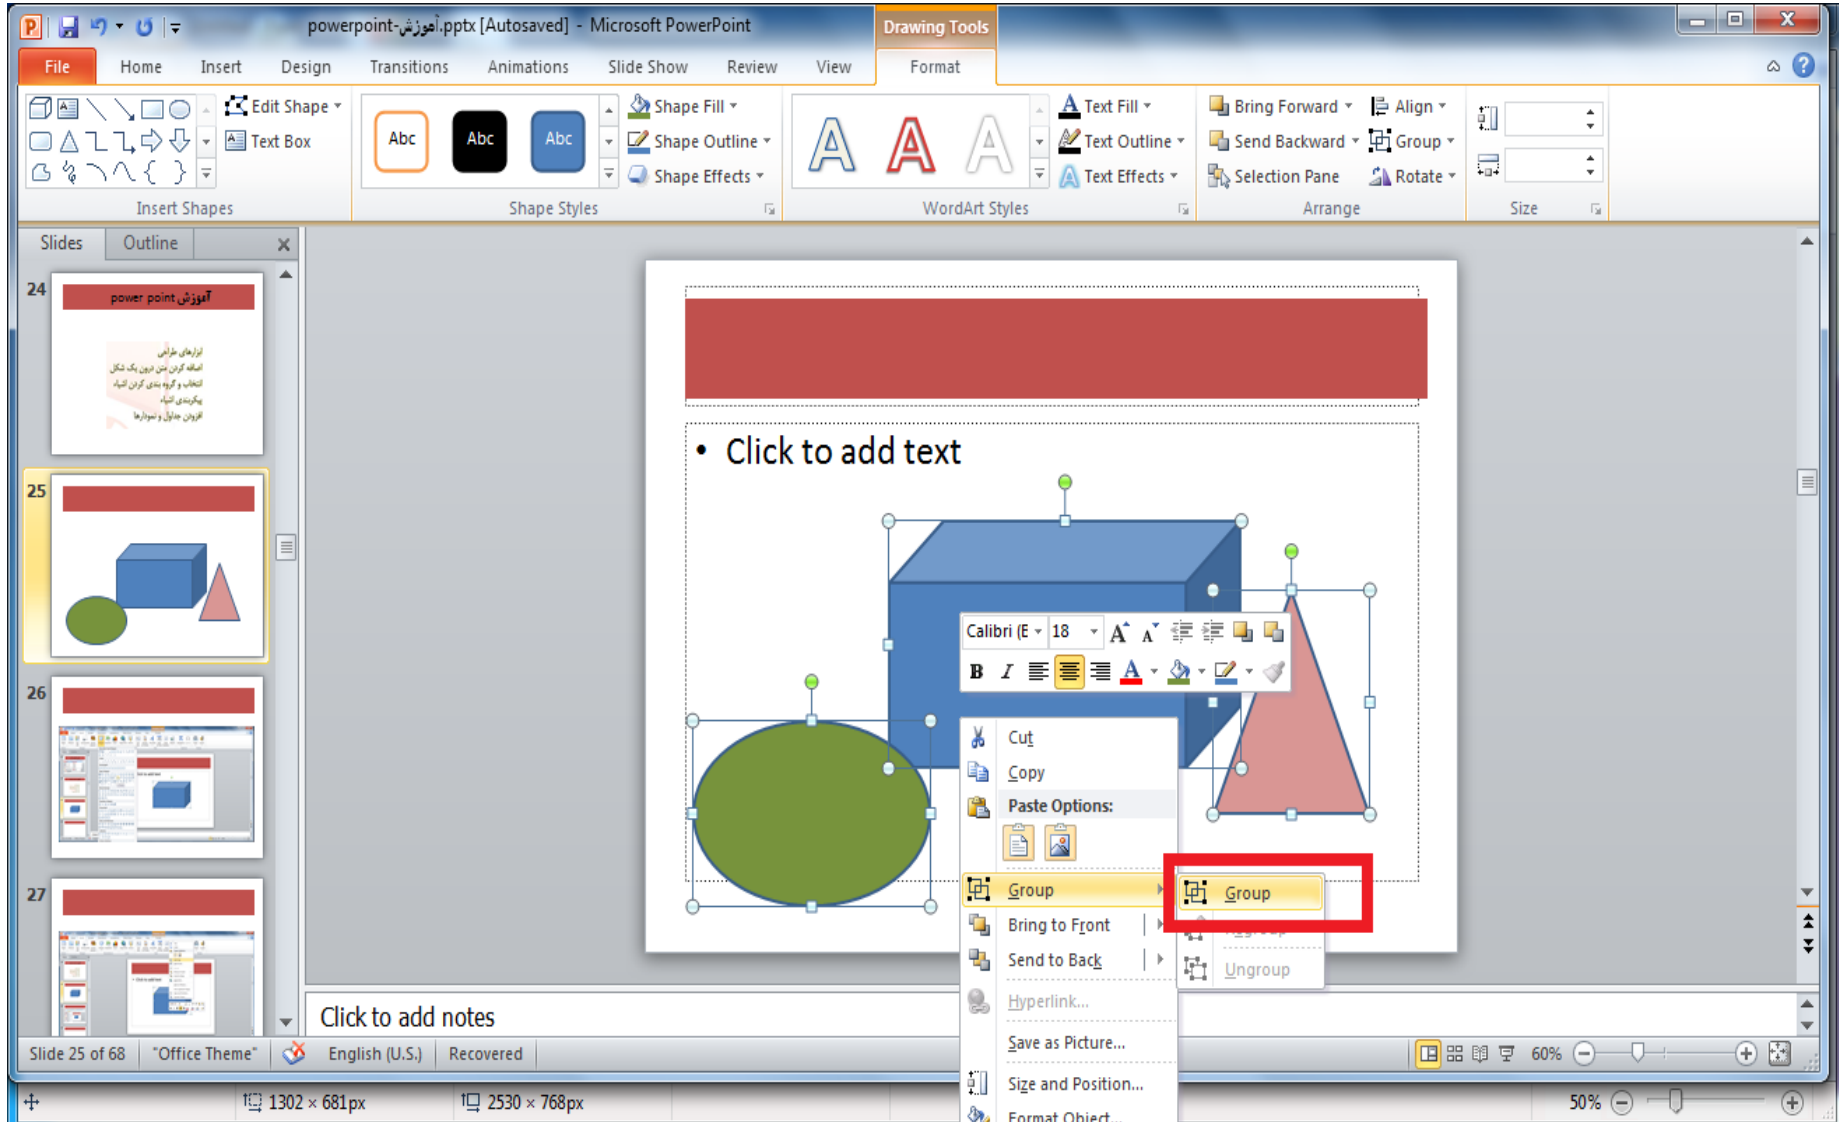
powerpoint-آموزش.pptx [Autosaved] - Microsoft PowerPoint

Drawing Tools

File Home Insert Design Transitions Animations Slide Show Review View Format

Edit Shape
Text Box
Insert Shapes

Abc Abc Abc
Shape Fill
Shape Outline
Shape Effects
Shape Styles

A A A
Text Fill
Text Outline
Text Effects
WordArt Styles

Bring Forward
Send Backward
Selection Pane
Align
Group
Rotate
Arrange

Size

Slides Outline

24
power point آموزش
ابزارهای طراحی
اضافه کردن متن درون یک شکل
انتخاب و گروه بندی کردن اشیاء
پیکربندی اشیاء
افزودن جداول و نمودارها

25

26

27

• Click to add text

Calibri (E 18
B I

Cut
Copy
Paste Options:
Group
Bring to Front
Send to Back
Hyperlink...
Save as Picture...
Size and Position...
Format Object...

Group
Regroup
Ungroup

Click to add notes

Slide 25 of 68 "Office Theme" English (U.S.) Recovered 60%

1302 × 681px 2530 × 768px 50%